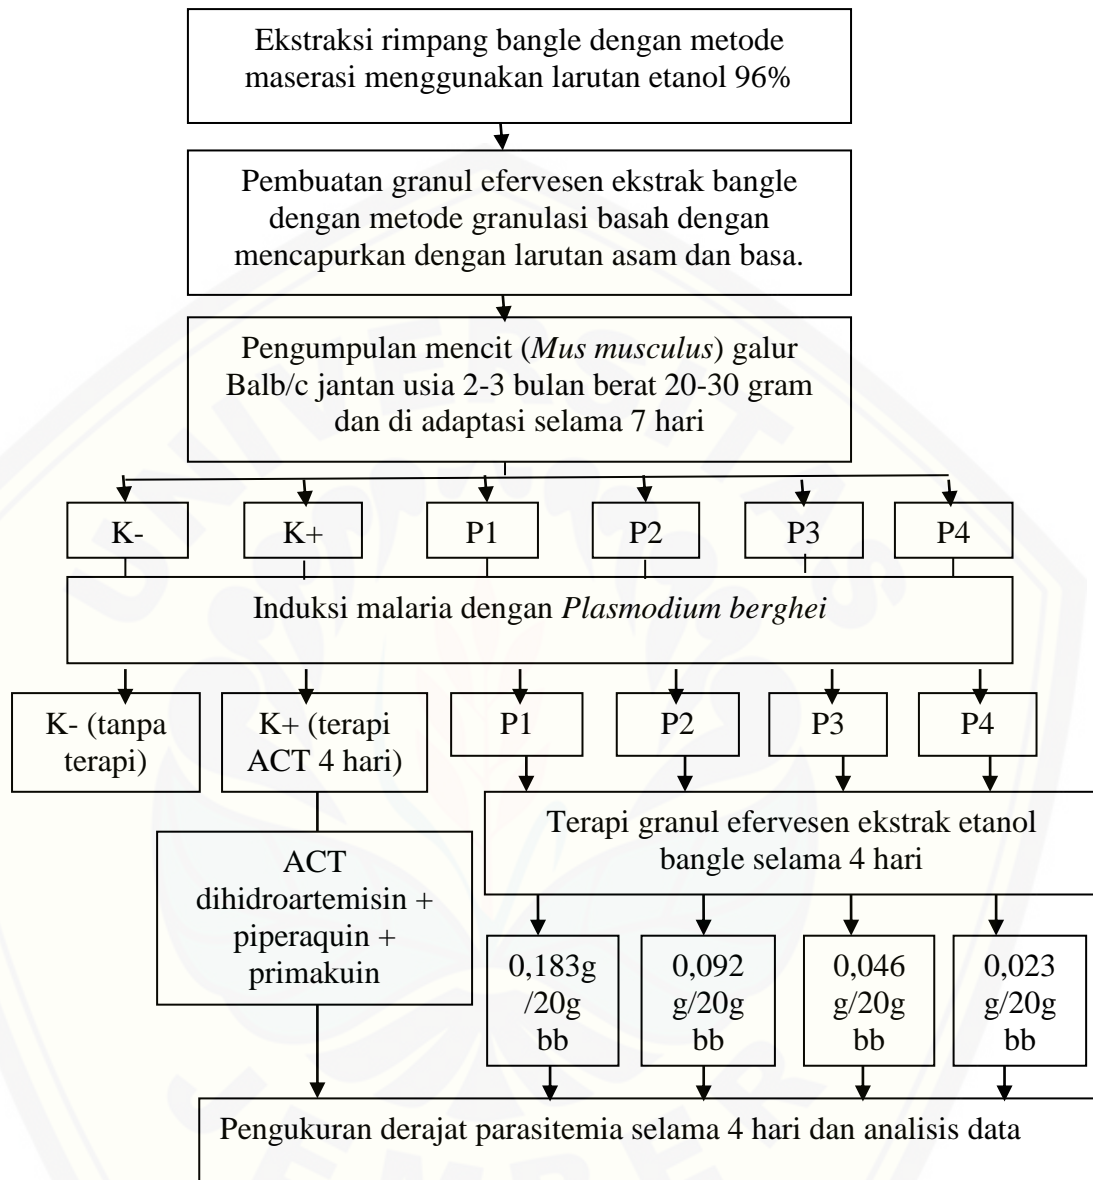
Ekstraksi rimpang bangle dengan metode maserasi menggunakan larutan etanol 96%

Pembuatan granul efervesen ekstrak bangle dengan metode granulasi basah dengan mencapurkan dengan larutan asam dan basa.

Pengumpulan mencit (*Mus musculus*) galur Balb/c jantan usia 2-3 bulan berat 20-30 gram dan di adaptasi selama 7 hari

K-

K+

P1

P2

P3

P4

Induksi malaria dengan *Plasmodium berghei*

K- (tanpa terapi)

K+ (terapi ACT 4 hari)

P1

P2

P3

P4

ACT dihidroartemisin + piperaquin + primakuin

Terapi granul efervesen ekstrak etanol bangle selama 4 hari

0,183g /20g bb

0,092 g/20g bb

0,046 g/20g bb

0,023 g/20g bb

Pengukuran derajat parasitemia selama 4 hari dan analisis data